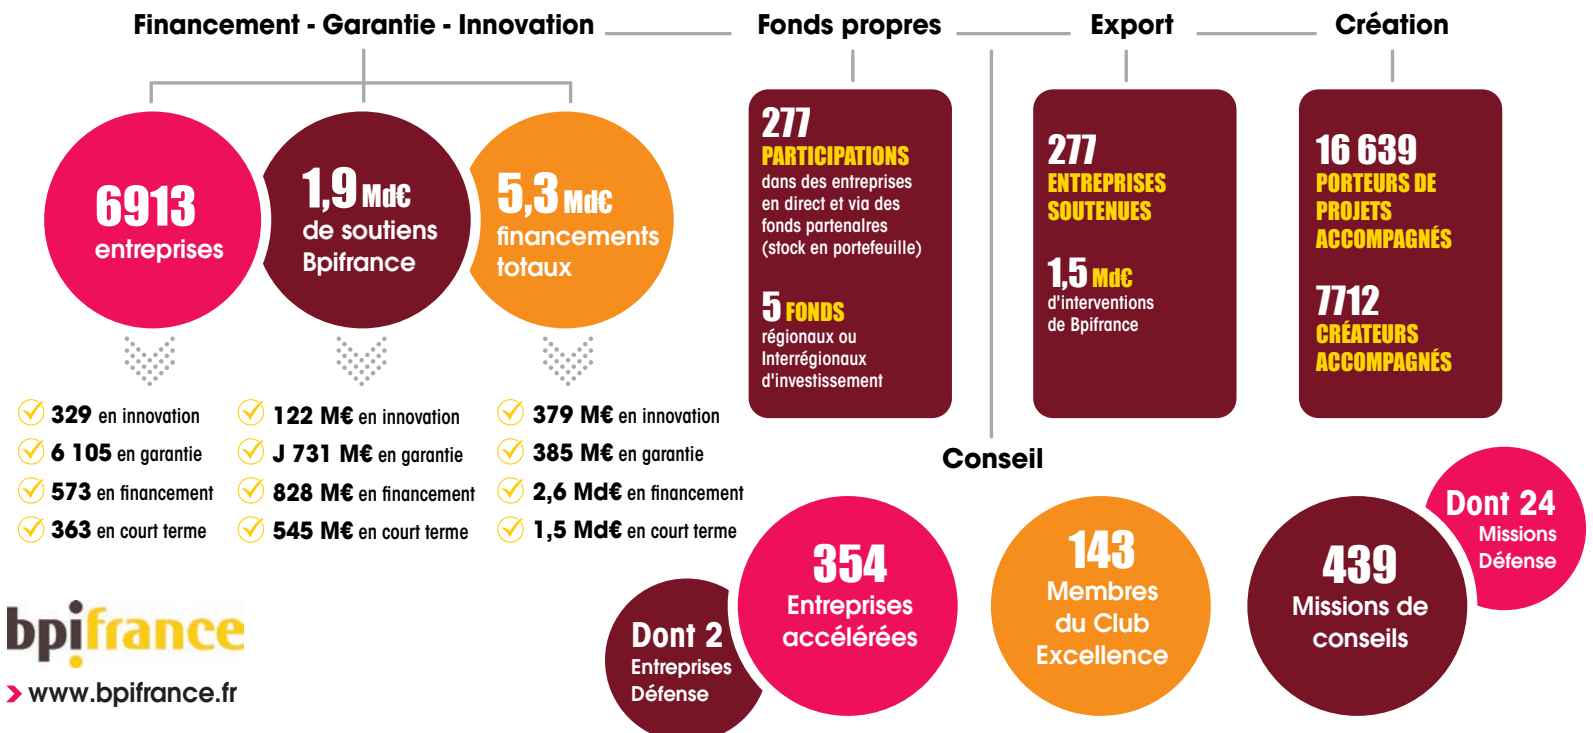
Financement - Garantie - Innovation

Fonds propres

Export

Création

6913 entreprises

1,9 Md€ de soutiens Bpifrance

5,3 Md€ financements totaux

329 en innovation
6 105 en garantie
573 en financement
363 en court terme

122 M€ en innovation
J 731 M€ en garantie
828 M€ en financement
545 M€ en court terme

379 M€ en innovation
385 M€ en garantie
2,6 Md€ en financement
1,5 Md€ en court terme

277 PARTICIPATIONS dans des entreprises en direct et via des fonds partenaires (stock en portefeuille)

5 FONDS régionaux ou Interrégionaux d'investissement

277 ENTREPRISES SOUTENUES

1,5 Md€ d'interventions de Bpifrance

16 639 PORTEURS DE PROJETS ACCOMPAGNÉS

7712 CRÉATEURS ACCOMPAGNÉS

Conseil

Dont 2 Entreprises Défense

354 Entreprises accélérées

143 Membres du Club Excellence

439 Missions de conseils

Dont 24 Missions Défense

bpifrance

› www.bpifrance.fr